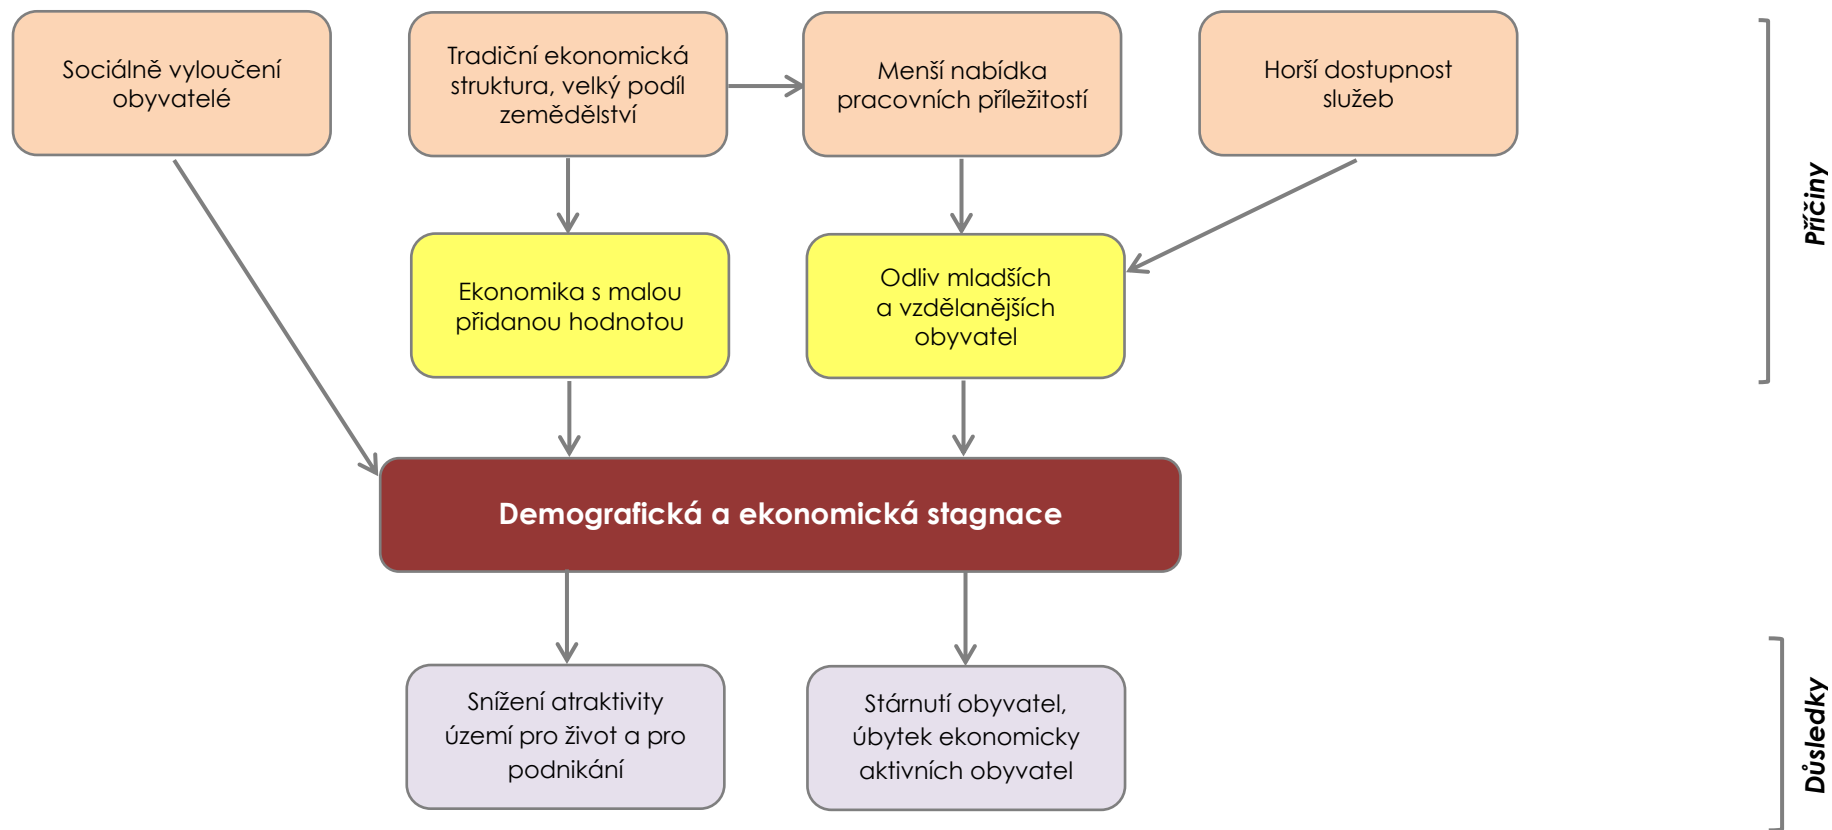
Sociálně vyloučení obyvatelé

Tradiční ekonomická struktura, velký podíl zemědělství

Menší nabídka pracovních příležitostí

Horší dostupnost služeb

Příčiny

Ekonomika s malou přidanou hodnotou

Odliv mladších a vzdělanějších obyvatel

Demografická a ekonomická stagnace

Snížení atraktivity území pro život a pro podnikání

Stárnutí obyvatel, úbytek ekonomicky aktivních obyvatel

Důsledky